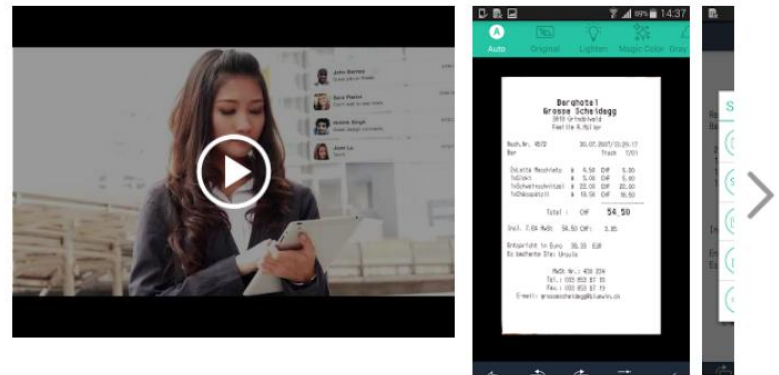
John Barnes
Sara Parker
Hannah Singh
Amy Lu

89% 14:37
A
Auto
Original
Lighten
Magic Color
Gray

Berghotel
Grosse Scheidegg
3818 Grindelwald
Familie R.Müller

Rech.Nr. 4572
Bar
30.07.2007/13:29:17
Tisch 7/01

Total : CHF 54.50

Inkl. 7.6% MwSt 54.50 CHF: 3.85

Entspricht in Euro 36.33 EUR
Es bediente Sie: Ursula

MwSt Nr.: 430 234
Tel.: 033 853 67 16
Fax.: 033 853 67 19
E-mail: grossescheidegg@bluewin.ch